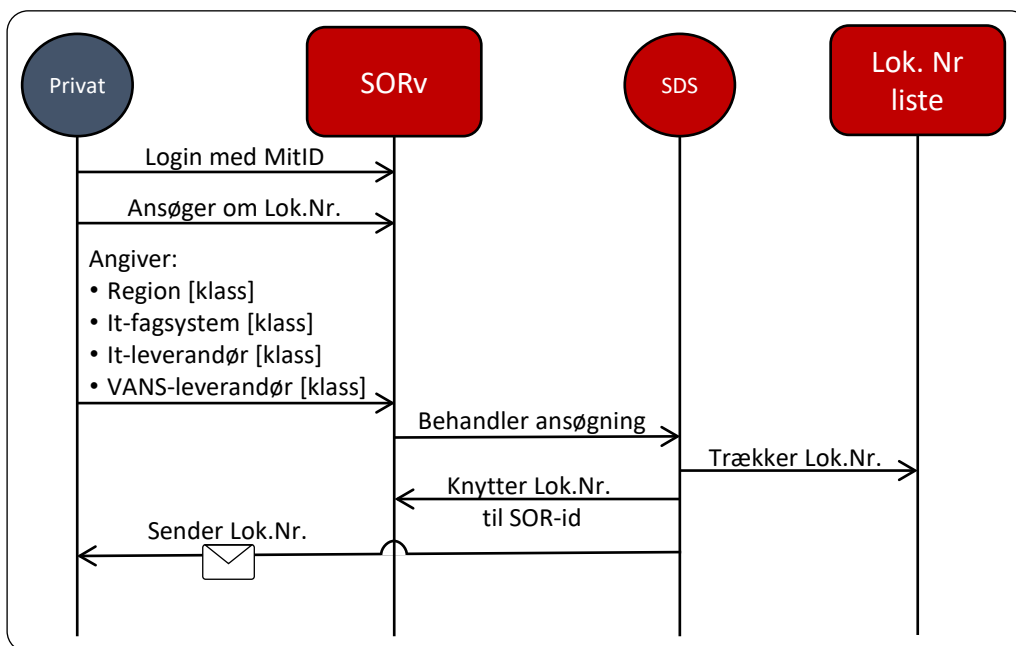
Privat

SORv

SDS

Lok. Nr liste

Login med MitID

Ansøger om Lok.Nr.

Angiver:
• Region [klass]
• It-fagsystem [klass]
• It-leverandør [klass]
• VANS-leverandør [klass]

Behandler ansøgning

Trækker Lok.Nr.

Knytter Lok.Nr. til SOR-id

Sender Lok.Nr.